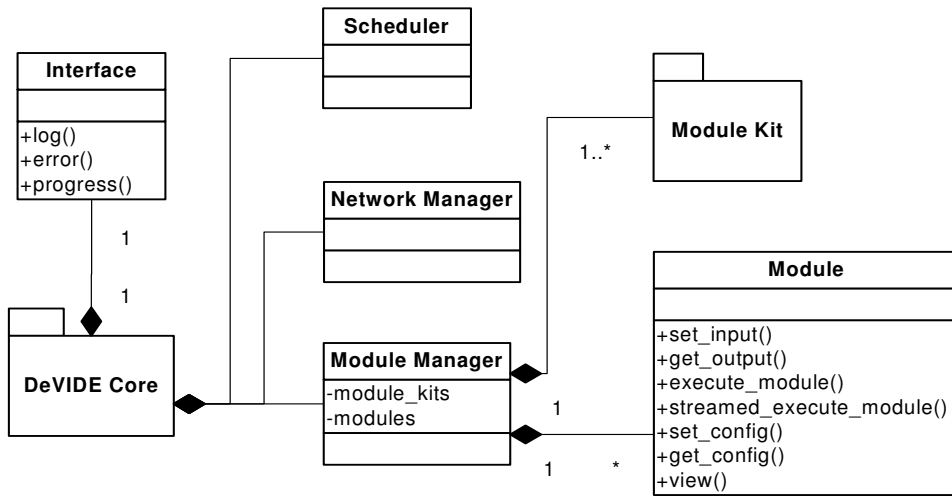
Scheduler

Interface

+log()
+error()
+progress()

Module Kit

1..*

Network Manager

1

1

Module

DeVIDE Core

Module Manager

-module_kits
-modules

1

1

*

+set_input()
+get_output()
+execute_module()
+streamed_execute_module()
+set_config()
+get_config()
+view()